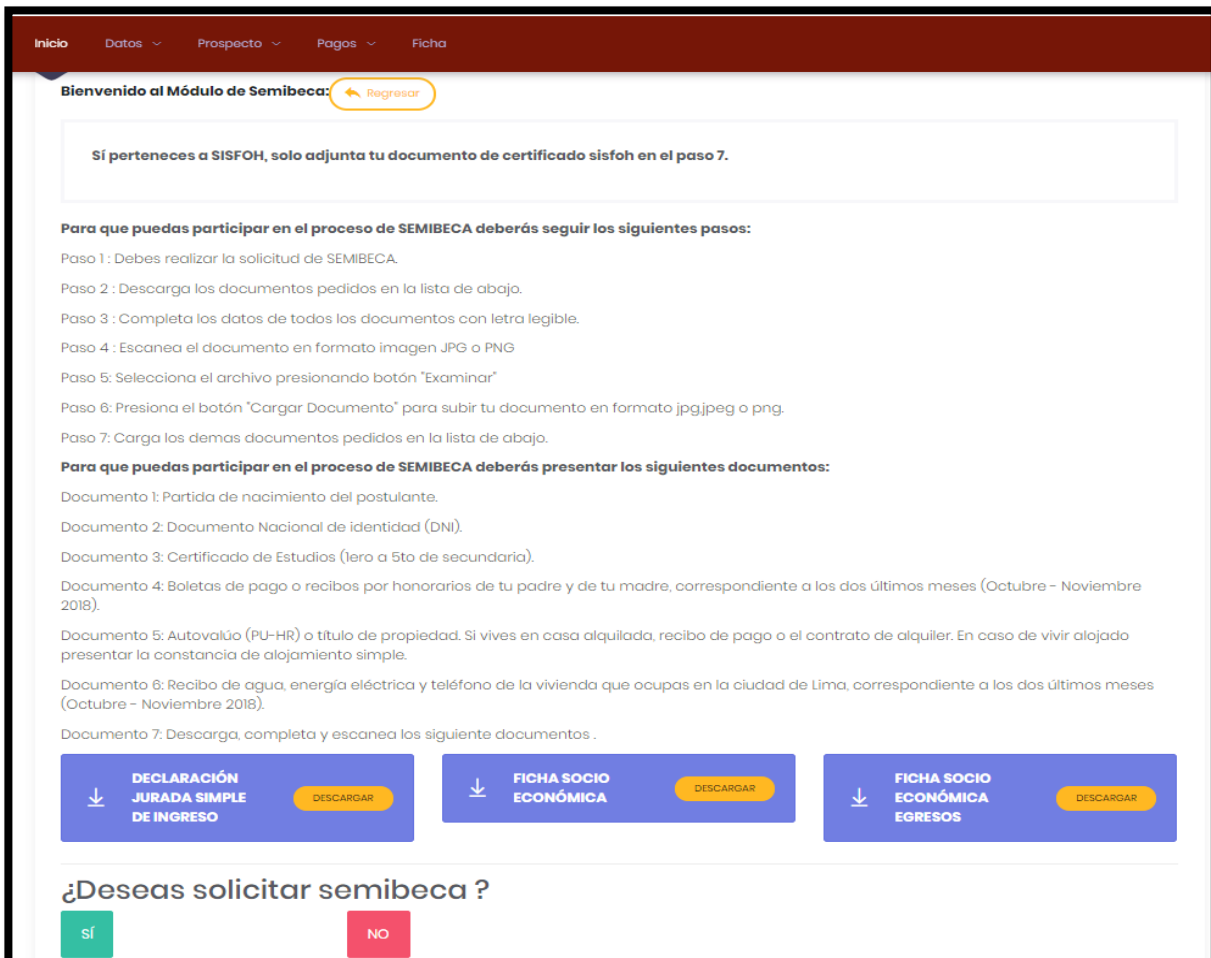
Inicio Datos Prospecto Pagos Ficha

Bienvenido al Módulo de Semibeca: Regresar

Sí perteneces a SISFOH, solo adjunta tu documento de certificado sisfoh en el paso 7.

Para que puedas participar en el proceso de SEMIBECA deberás seguir los siguientes pasos:

Paso 1 : Debes realizar la solicitud de SEMIBECA.

Paso 2 : Descarga los documentos pedidos en la lista de abajo.

Paso 3 : Completa los datos de todos los documentos con letra legible.

Paso 4 : Escanea el documento en formato imagen JPG o PNG

Paso 5: Selecciona el archivo presionando botón "Examinar"

Paso 6: Presiona el botón "Cargar Documento" para subir tu documento en formato jpg,jpeg o png.

Paso 7: Carga los demas documentos pedidos en la lista de abajo.

Para que puedas participar en el proceso de SEMIBECA deberás presentar los siguientes documentos:

Documento 1: Partida de nacimiento del postulante.

Documento 2: Documento Nacional de identidad (DNI).

Documento 3: Certificado de Estudios (1ero a 5to de secundaria).

Documento 4: Boletas de pago o recibos por honorarios de tu padre y de tu madre, correspondiente a los dos últimos meses (Octubre - Noviembre 2018).

Documento 5: Autovalúo (PU-HR) o título de propiedad. Si vives en casa alquilada, recibo de pago o el contrato de alquiler. En caso de vivir alojado presentar la constancia de alojamiento simple.

Documento 6: Recibo de agua, energía eléctrica y teléfono de la vivienda que ocupas en la ciudad de Lima, correspondiente a los dos últimos meses (Octubre - Noviembre 2018).

Documento 7: Descarga, completa y escanea los siguiente documentos .

DECLARACIÓN JURADA SIMPLE DE INGRESO DESCARGAR

FICHA SOCIO ECONÓMICA DESCARGAR

FICHA SOCIO ECONÓMICA EGRESOS DESCARGAR

¿Deseas solicitar semibeca ?

SÍ

NO